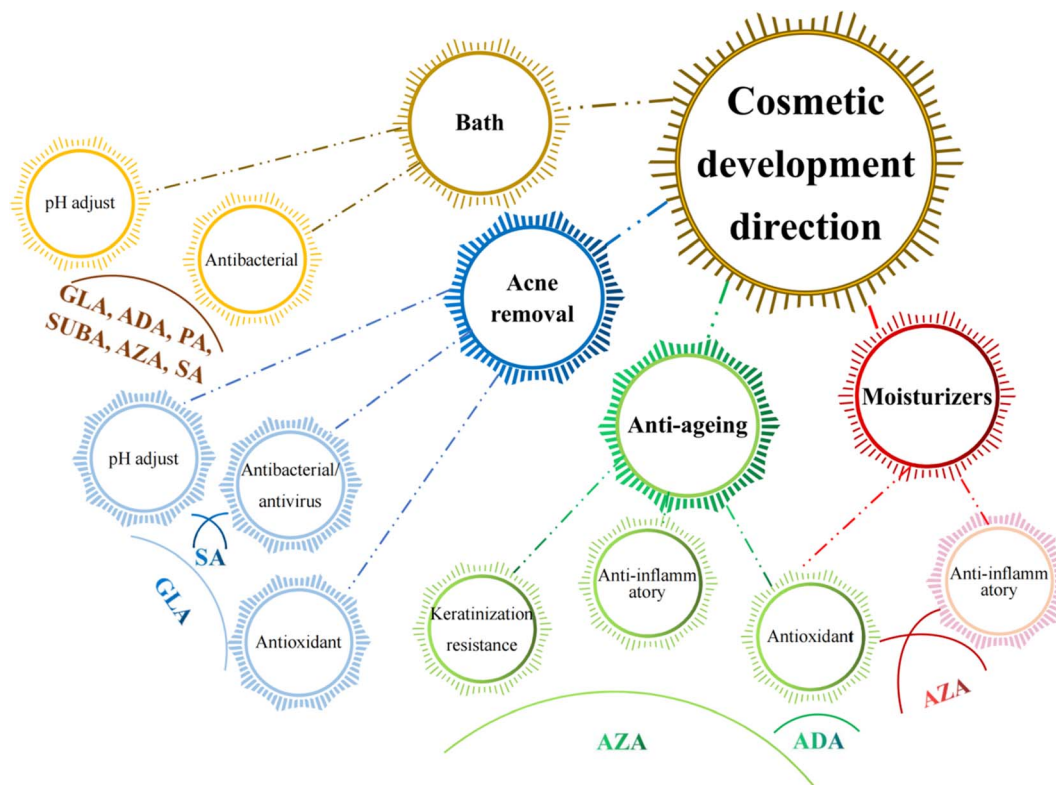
Cosmetic development direction

Bath

pH adjust

Antibacterial

GLA, ADA, PA, SUBA, AZA, SA

Acne removal

pH adjust

Antibacterial/ antivirus

SA

GLA

Antioxidant

Anti-ageing

Keratinization resistance

Anti-inflamm atory

Antioxidant

Moisturizers

Anti-inflamm atory

AZA

AZA

ADA